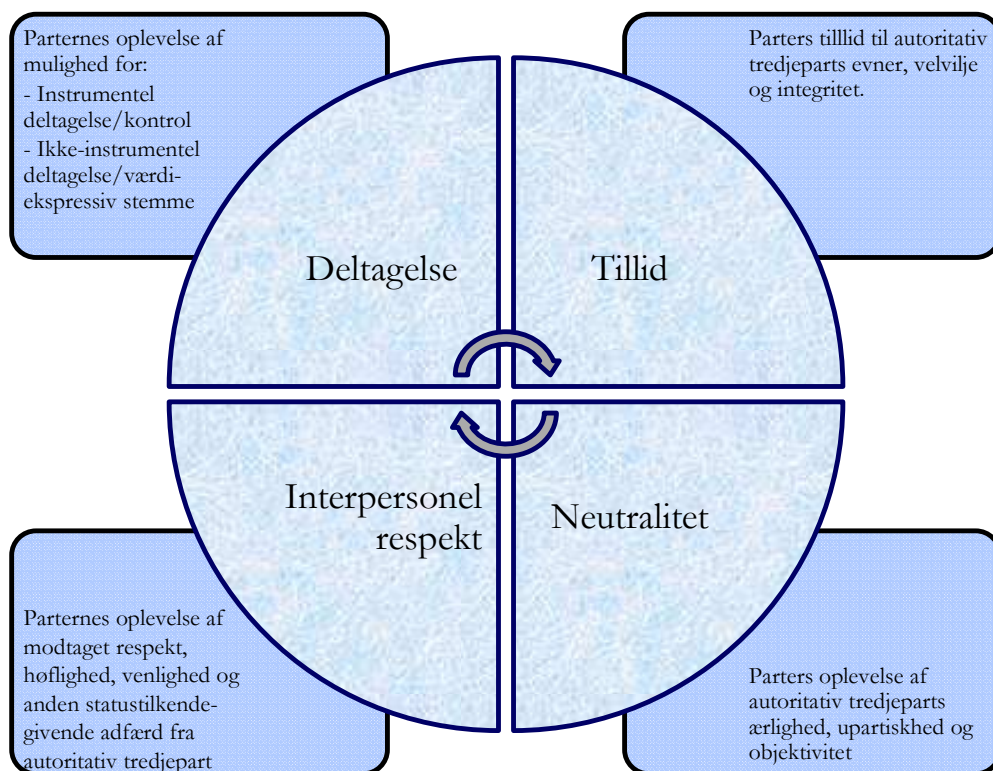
Parternes oplevelse af mulighed for:
- Instrumentel deltagelse/kontrol
- Ikke-instrumentel deltagelse/værdi-ekspressiv stemme

Parters tilllid til autoritativ tredjeparts evner, velvilje og integritet.

Deltagelse

Tillid

Interpersonel respekt

Neutralitet

Parternes oplevelse af modtaget respekt, høflighed, venlighed og anden statustilkendegivende adfærd fra autoritativ tredjepart

Parters oplevelse af autoritativ tredjeparts ærlighed, upartiskhed og objektivitet